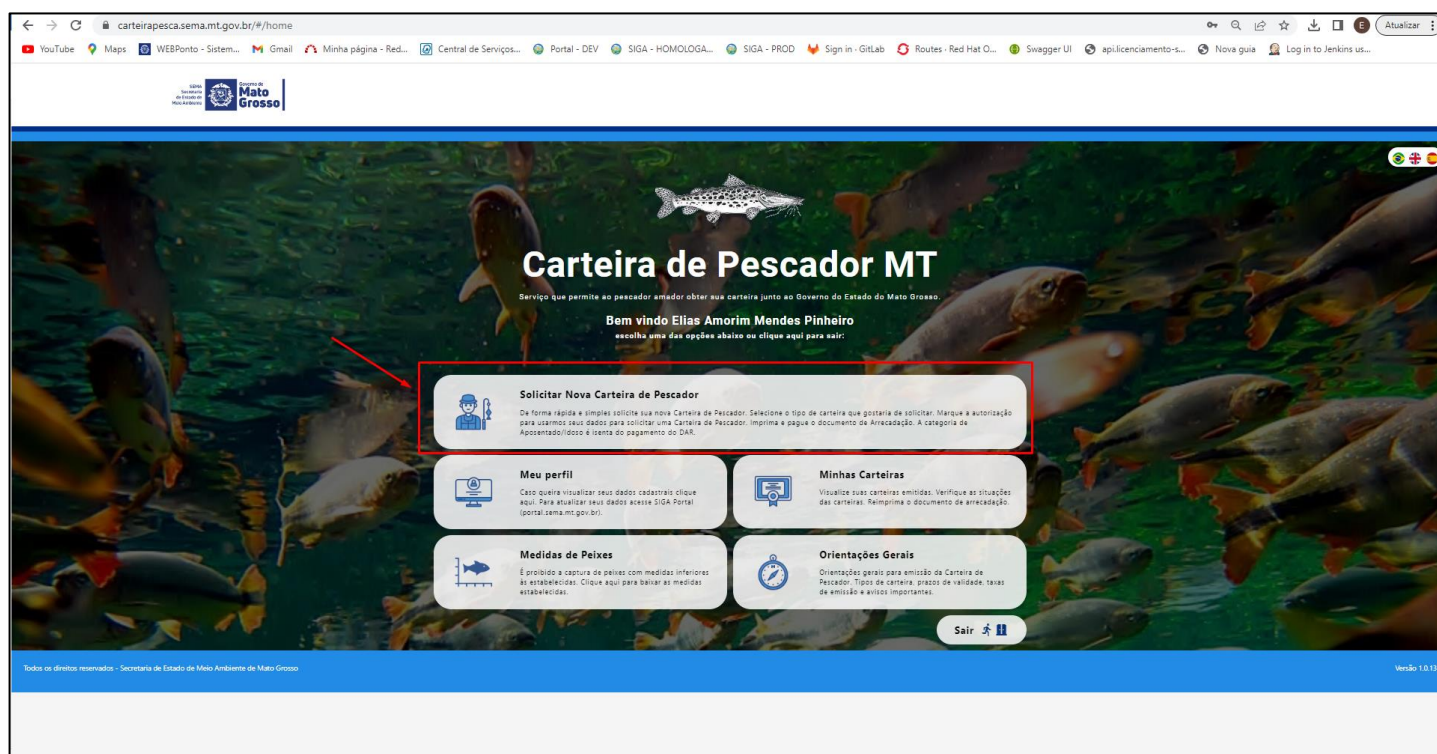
carteirapesca.sema.mt.gov.br/#/home

Atualizar

YouTube Maps WEBPonto - Sistem... Gmail Minha página - Red... Central de Serviços... Portal - DEV SIGA - HOMOLOGA... SIGA - PROD Sign in · GitLab Routes · Red Hat O... Swagger UI api.licenciamento-s... Nova guia Log in to Jenkins us...

SEMA Secretaria de Estado de Meio Ambiente Governo de Mato Grosso

Carteira de Pescador MT

Serviço que permite ao pescador amador obter sua carteira junto ao Governo do Estado do Mato Grosso.

Bem vindo Elias Amorim Mendes Pinheiro
escolha uma das opções abaixo ou clique aqui para sair:

Solicitar Nova Carteira de Pescador
De forma rápida e simples solicite sua nova Carteira de Pescador. Selecione o tipo de carteira que gostaria de solicitar. Marque a autorização para usarmos seus dados para solicitar uma Carteira de Pescador. Imprima e pague o documento de Arrecadação. A categoria de Aposentado/Idoso é isenta do pagamento do DAR.

Meu perfil
Caso queira visualizar seus dados cadastrais clique aqui. Para atualizar seus dados acesse SIGA Portal (portal.sema.mt.gov.br).

Minhas Carteiras
Visualize suas carteiras emitidas. Verifique as situações das carteiras. Reimprima o documento de arrecadação.

Medidas de Peixes
É proibido a captura de peixes com medidas inferiores às estabelecidas. Clique aqui para baixar as medidas estabelecidas.

Orientações Gerais
Orientações gerais para emissão da Carteira de Pescador. Tipos de carteira, prazos de validade, taxas de emissão e avisos importantes.

Sair

Todos os direitos reservados - Secretaria de Estado de Meio Ambiente de Mato Grosso

Versão 1.0.13